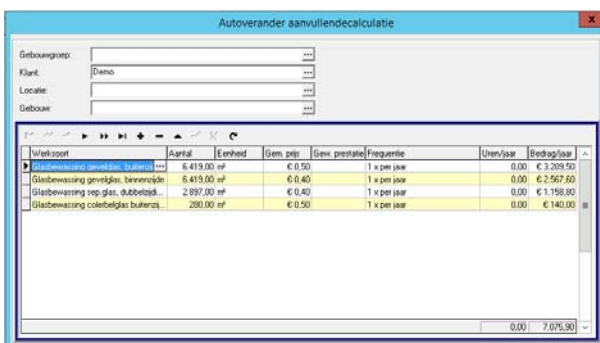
Autoverander aanvullendecalculatie

Gebouwgroep:
Klant: Demo
Locatie:
Gebouw:

| Werksoort | Aantal | Eenheid | Gem. prijs | Gew. prestatie | Frequentie | Uren/jaar | Bedrag/jaar |
|---|---|---|---|---|---|---|---|
| Glasbewassing gevelglas, buitenzi | 6.419,00 | m² | € 0,50 | | 1 x per jaar | 0,00 | € 3.209,50 |
| Glasbewassing gevelglas, binnenzijde | 6.419,00 | m² | € 0,40 | | 1 x per jaar | 0,00 | € 2.567,60 |
| Glasbewassing sep.glas, dubbelzijdi... | 2.897,00 | m² | € 0,40 | | 1 x per jaar | 0,00 | € 1.158,80 |
| Glasbewassing colerbelglas buitenz... | 280,00 | m² | € 0,50 | | 1 x per jaar | 0,00 | € 140,00 |

0,00 7.075,90